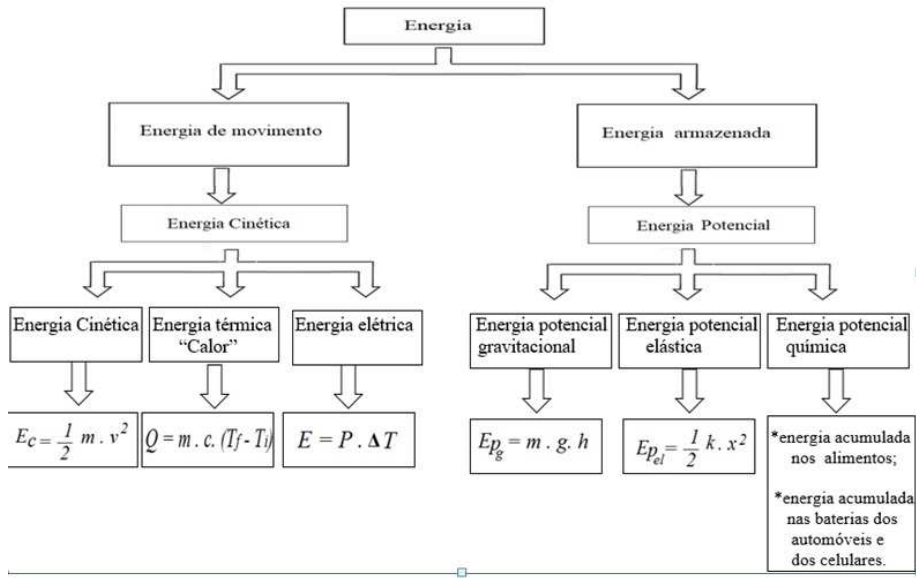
Energia

Energia de movimento

Energia armazenada

Energia Cinética

Energia Potencial

Energia Cinética

Energia térmica "Calor"

Energia elétrica

Energia potencial gravitacional

Energia potencial elástica

Energia potencial química

$E_c = \frac{1}{2} m . v^2$

$Q = m . c. (T_f - T_i)$

$E = P . \Delta T$

$Ep_g = m . g. h$

$Ep_{el} = \frac{1}{2} k . x^2$

*energia acumulada nos alimentos;

*energia acumulada nas baterias dos automóveis e dos celulares.